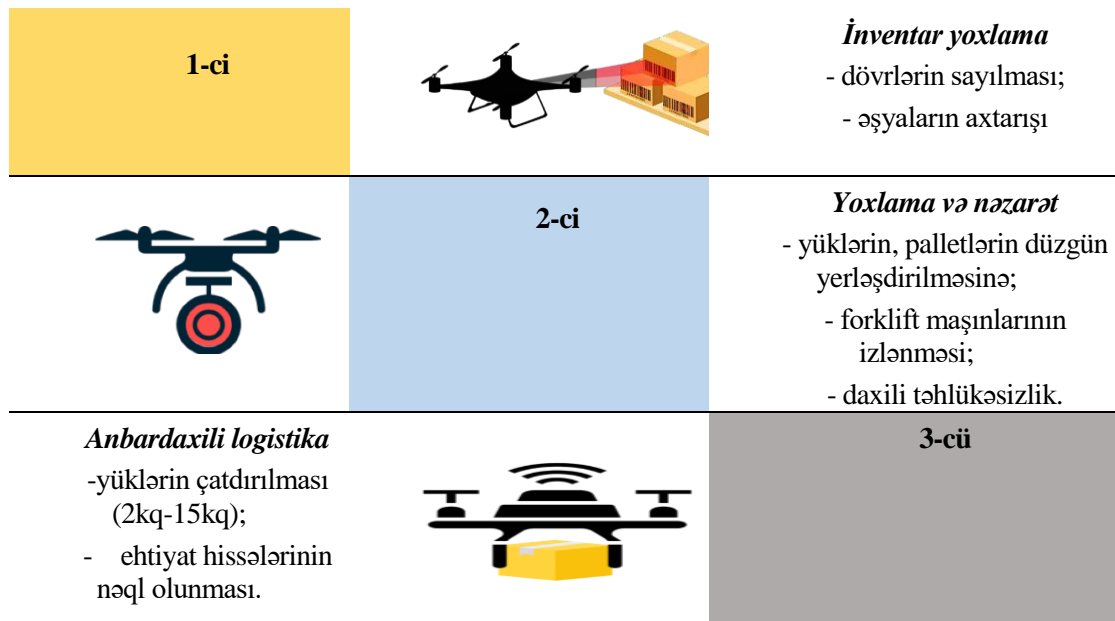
| 1-ci | | *İnventar yoxlama* - dövrlərin sayılması; - əşyaların axtarışı |
|---|---|---|
| | 2-ci | *Yoxlama və nəzarət* - yüklərin, palletlərin düzgün yerləşdirilməsinə; - forklift maşınlarının izlənməsi; - daxili təhlükəsizlik. |
| *Anbardaxili logistika* -yüklərin çatdırılması (2kq-15kq); - ehtiyat hissələrinin nəql olunması. | | 3-cü |